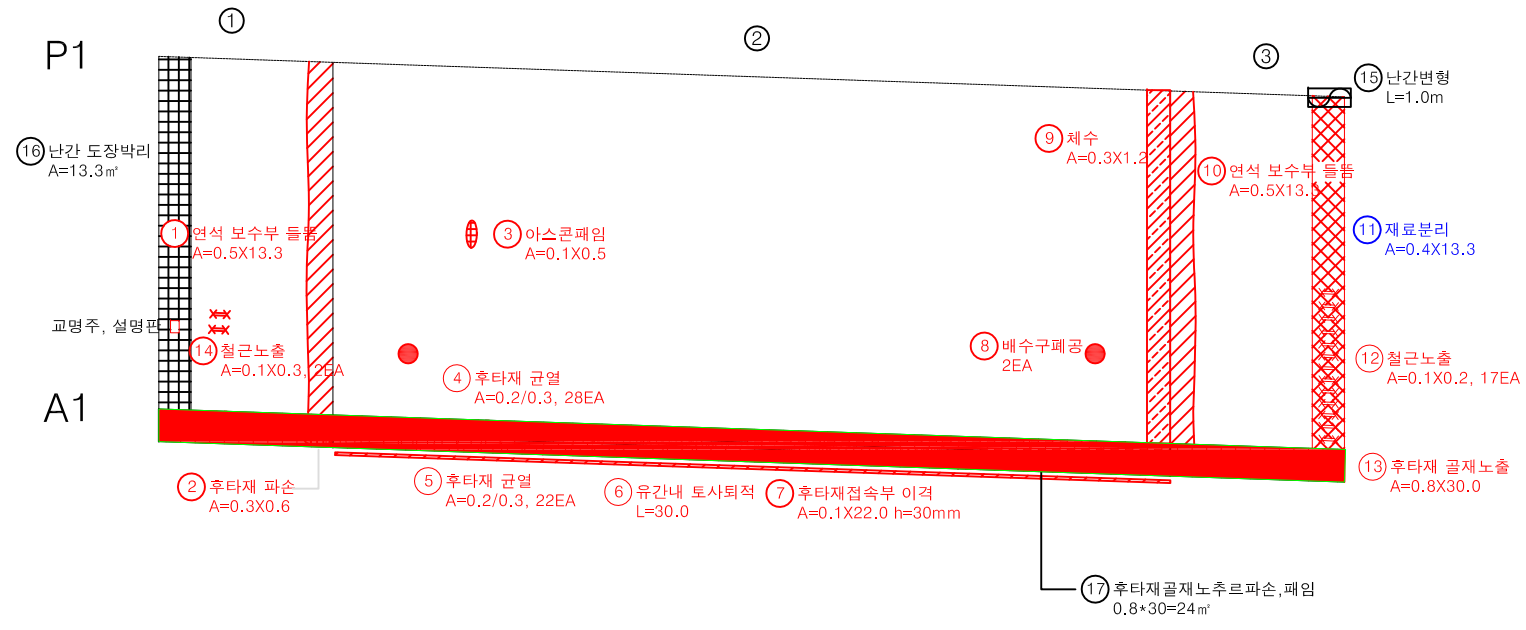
①
②
③
P1
⑮ 난간변형
L=1.0m
⑯ 난간 도장박리
A=13.3㎡
⑨ 체수
A=0.3X1.2
⑩ 연석 보수부 들뜸
A=0.5X13.3
① 연석 보수부 들뜸
A=0.5X13.3
③ 아스콘패임
A=0.1X0.5
⑪ 재료분리
A=0.4X13.3
교명주, 설명판
⑭ 철근노출
A=0.1X0.3, 2EA
⑧ 배수구폐공
2EA
⑫ 철근노출
A=0.1X0.2, 17EA
④ 후타재 균열
A=0.2/0.3, 28EA
A1
⑬ 후타재 골재노출
A=0.8X30.0
② 후타재 파손
A=0.3X0.6
⑤ 후타재 균열
A=0.2/0.3, 22EA
⑥ 유간내 토사퇴적
L=30.0
⑦ 후타재접속부 이격
A=0.1X22.0 h=30mm
⑰ 후타재골재노추르파손,패임
0.8*30=24㎡